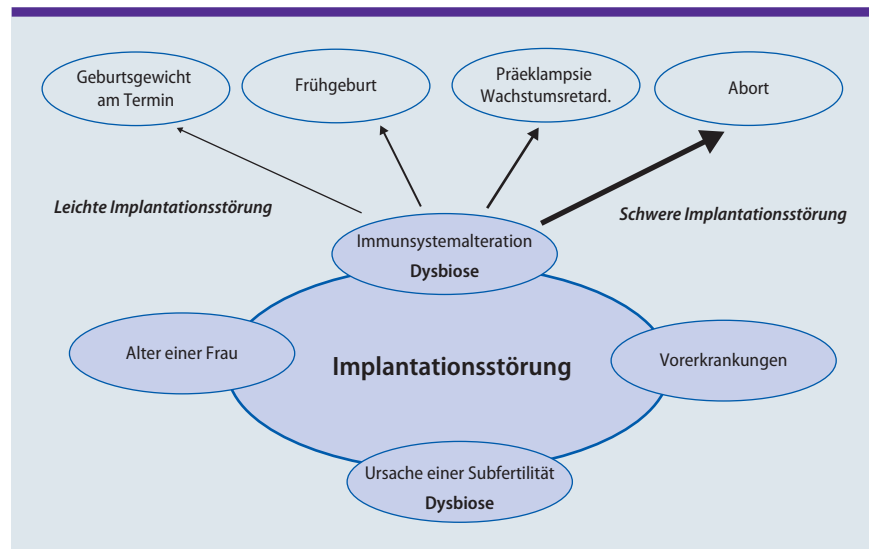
Geburtsgewicht am Termin

Frühgeburt

Präeklampsie Wachstumsretard.

Abort

Leichte Implantationsstörung

Schwere Implantationsstörung

Immunsystemalteration
Dysbiose

Alter einer Frau

Implantationsstörung

Vorerkrankungen

Ursache einer Subfertilität
Dysbiose